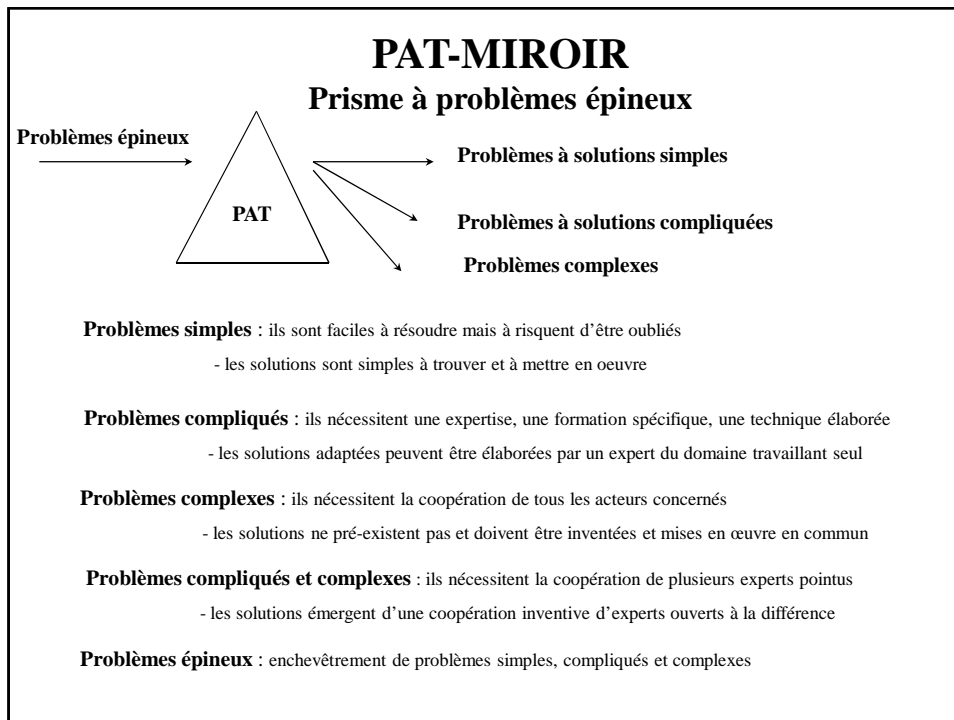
PAT-MIROIR
Prisme à problèmes épineux

Problèmes épineux

PAT

Problèmes à solutions simples

Problèmes à solutions compliquées

Problèmes complexes

Problèmes simples : ils sont faciles à résoudre mais à risquent d'être oubliés
- les solutions sont simples à trouver et à mettre en oeuvre

Problèmes compliqués : ils nécessitent une expertise, une formation spécifique, une technique élaborée
- les solutions adaptées peuvent être élaborées par un expert du domaine travaillant seul

Problèmes complexes : ils nécessitent la coopération de tous les acteurs concernés
- les solutions ne pré-existent pas et doivent être inventées et mises en œuvre en commun

Problèmes compliqués et complexes : ils nécessitent la coopération de plusieurs experts pointus
- les solutions émergent d'une coopération inventive d'experts ouverts à la différence

Problèmes épineux : enchevêtrement de problèmes simples, compliqués et complexes